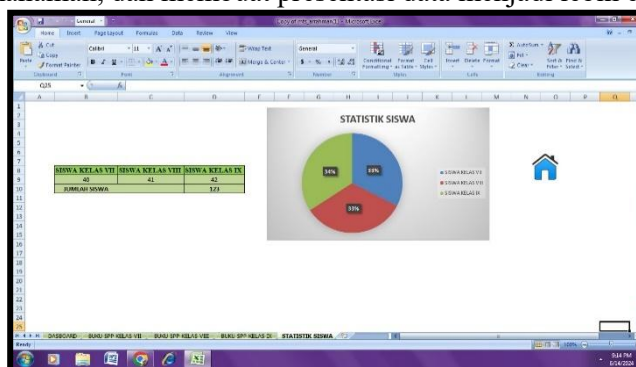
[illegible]kumulan, dan konversi persentase data menjadi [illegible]

Home Insert Page Layout Formulas Data Review View

Paste Cut Copy Format Painter Calibri 11 Wrap Text Merge & Center General Conditional Formatting Format as Table Cell Styles Insert Delete Format AutoSum Fill Clear Sort & Filter Find & Select

Clipboard Font Alignment Number Styles Cells Editing

G25

A B C D E F G H I J K L M N O P Q

| SISWA KELAS VII | SISWA KELAS VIII | SISWA KELAS IX |
|---|---|---|
| 40 | 41 | 42 |
| JUMLAH SISWA | | 123 |

STATISTIK SISWA

33%
33%
34%

SISWA KELAS VII
SISWA KELAS VIII
SISWA KELAS IX

DASBOARD BUKU SPP KELAS VII BUKU SPP KELAS VIII BUKU SPP KELAS IX STATISTIK SISWA

Ready

100%

9:14 PM
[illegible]